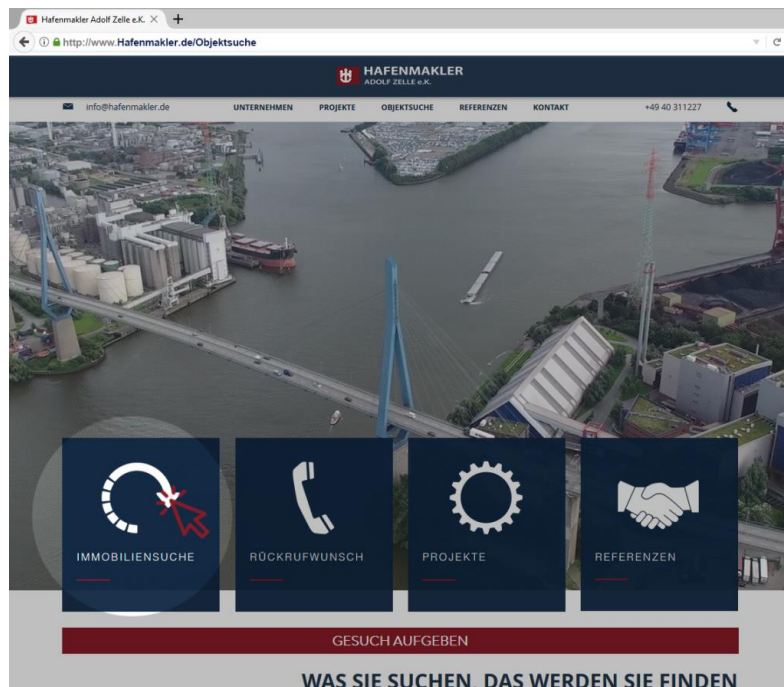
Hafenmakler Adolf Zelle e.K.

http://www.Hafenmakler.de/Objektsuche

HAFENMAKLER
ADOLF ZELLE e.K.

info@hafenmakler.de UNTERNEHMEN PROJEKTE OBJEKTSUCHE REFERENZEN KONTAKT +49 40 311227

IMMOBILIENSUCHE

RÜCKRUFWUNSCH

PROJEKTE

REFERENZEN

GESUCH AUFGEBEN

WAS SIE SUCHEN, DAS WERDEN SIE FINDEN